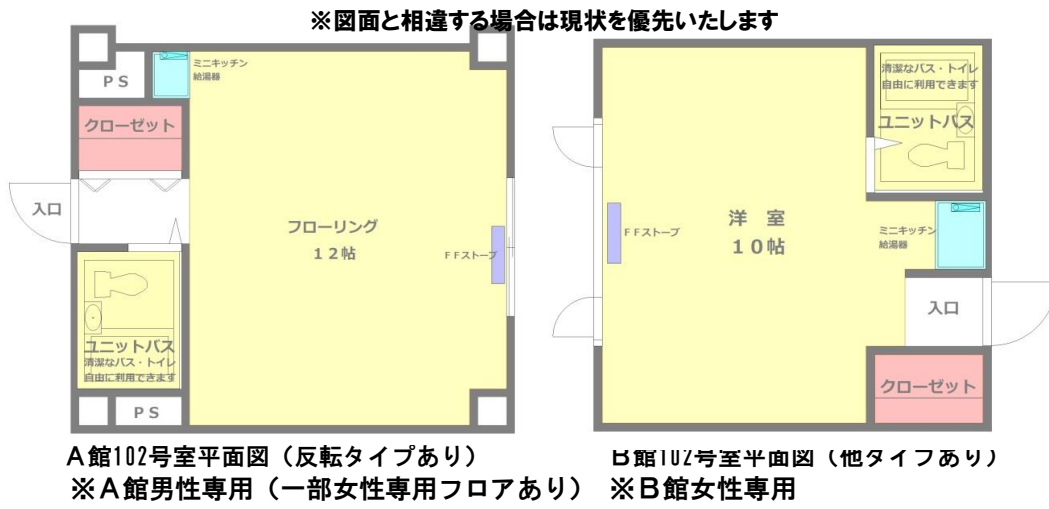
※図面と相違する場合は現状を優先いたします

ミニキッチン
給湯器
PS
クローゼット
入口
フローリング
12帖
FFストーブ
ユニットバス
清潔なバス・トイレ
自由に利用できます
PS

A館102号室平面図（反転タイプあり）
※A館男性専用（一部女性専用フロアあり）

清潔なバス・トイレ
自由に利用できます
ユニットバス
FFストーブ
洋室
10帖
ミニキッチン
給湯器
入口
クローゼット

B館102号室平面図（他タイプあり）
※B館女性専用